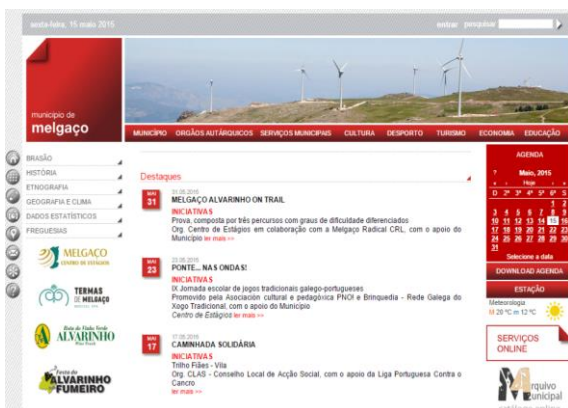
sexta-feira, 15 maio 2015

entrar pesquisar

município de
melgaço

MUNICÍPIO ÓRGÃOS AUTÁRQUICOS SERVIÇOS MUNICIPAIS CULTURA DESPORTO TURISMO ECONOMIA EDUCAÇÃO

BRASÃO
HISTÓRIA
ETNOGRAFIA
GEOGRAFIA E CLIMA
DADOS ESTATÍSTICOS
FREGUESIAS

MELGAÇO
CENTRO DE ESTÁGIOS

TERMAS DE MELGAÇO

Festa do Vinho Verde
ALVARINHO

Festa do
ALVARINHO
FUMEIRO

Destaques

MAI
31
31.05.2015
MELGAÇO ALVARINHO ON TRAIL
INICIATIVAS
Prova, composta por três percursos com graus de dificuldade diferenciados
Org. Centro de Estágios em colaboração com a Melgaço Radical CRL, com o apoio do Município ler mais >>

MAI
23
23.05.2015
PONTE... NAS ONDAS!
INICIATIVAS
IX Jornada escolar de jogos tradicionais galego-portugueses
Promovido pela Asociación cultural e pedagógica PNOI e Brinquedia - Rede Galega do Xogo Tradicional, com o apoio do Município
Centro de Estágios ler mais >>

MAI
17
17.05.2015
CAMINHADA SOLIDÁRIA
INICIATIVAS
Trilho Fiães - Vila
Org. CLAS - Conselho Local de Acção Social, com o apoio da Liga Portuguesa Contra o Cancro
ler mais >>

AGENDA
Maio, 2015
Hoje
D 2ª 3ª 4ª 5ª 6ª S
1 2
3 4 5 6 7 8 9
10 11 12 13 14 15 16
17 18 19 20 21 22 23
24 25 26 27 28 29 30
31
Selecione a data

DOWNLOAD AGENDA

ESTAÇÃO
Meteorologia
M 20 ºC m 12 ºC

SERVIÇOS ONLINE

Arquivo
Municipal
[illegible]